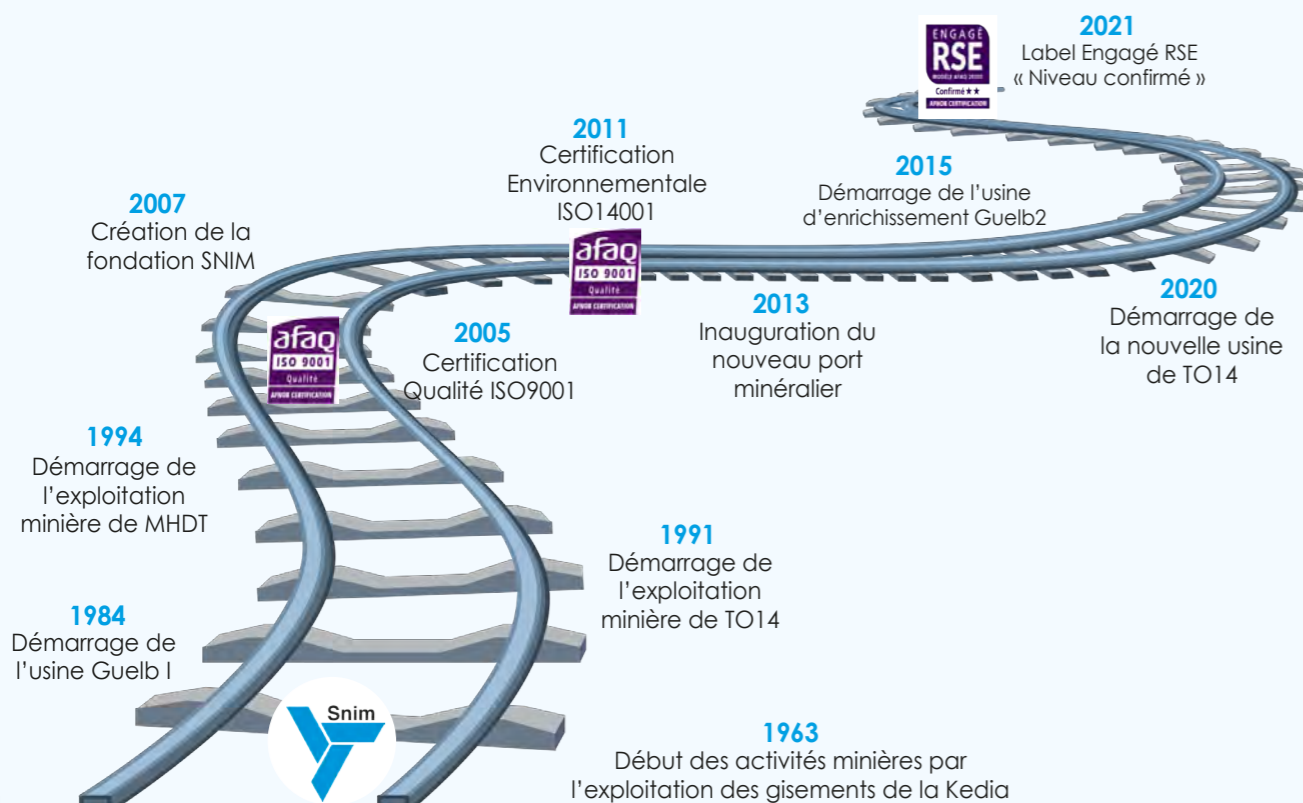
2021
Label Engagé RSE
« Niveau confirmé »

ENGAGÉ
RSE
Confirmé ★★
AFNOR CERTIFICATION

2011
Certification Environnementale ISO14001

afaq
ISO 9001
Qualité
AFNOR CERTIFICATION

2015
Démarrage de l'usine d'enrichissement Guelb2

2007
Création de la fondation SNIM

afaq
ISO 9001
Qualité
AFNOR CERTIFICATION

2005
Certification Qualité ISO9001

2013
Inauguration du nouveau port minéralier

2020
Démarrage de la nouvelle usine de TO14

1994
Démarrage de l'exploitation minière de MHDT

1991
Démarrage de l'exploitation minière de TO14

1984
Démarrage de l'usine Guelb I

Snim

1963
Début des activités minières par l'exploitation des gisements de la Kedia